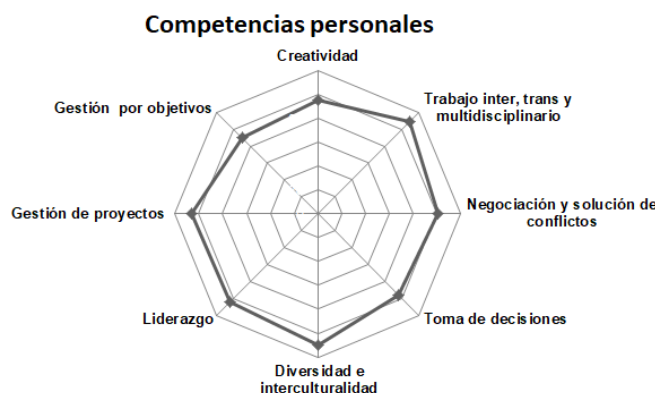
Competencias personales

Creatividad

Trabajo inter, trans y multidisciplinario

Negociación y solución de conflictos

Toma de decisiones

Diversidad e interculturalidad

Liderazgo

Gestión de proyectos

Gestión por objetivos